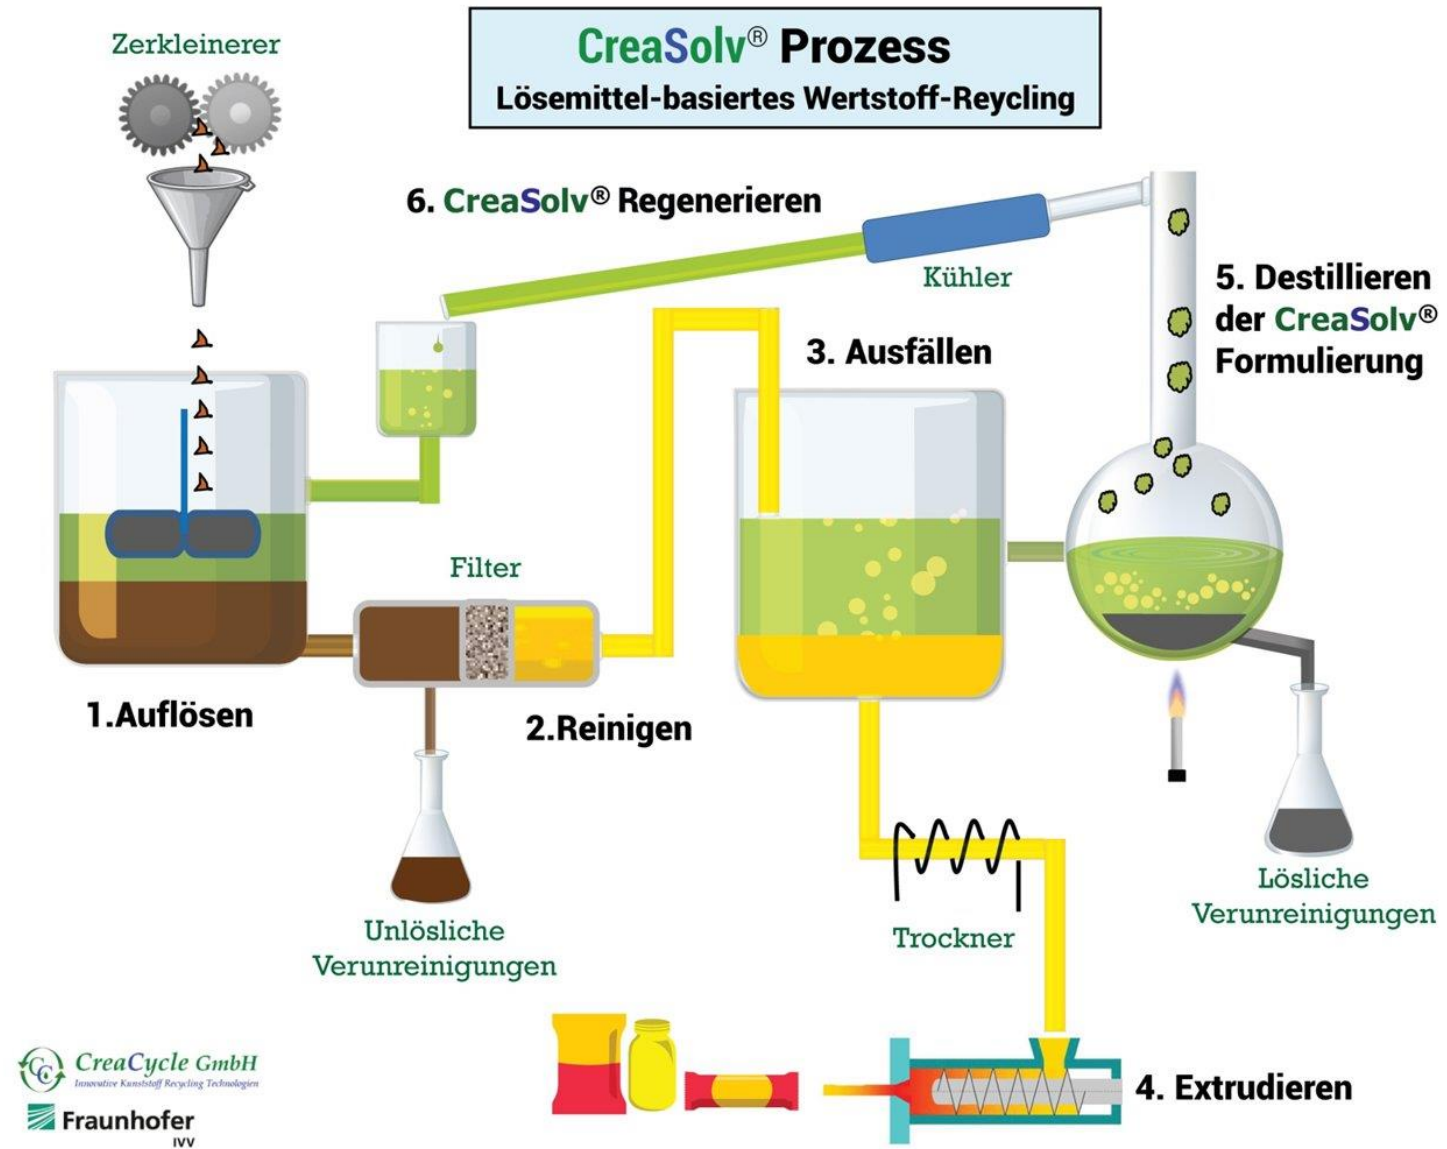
CreaSolv® Prozess
Lösemittel-basiertes Wertstoff-Reycling

Zerkleinerer

6. CreaSolv® Regenerieren

Kühler

5. Destillieren der CreaSolv® Formulierung

3. Ausfällen

Filter

1.Auflösen

2.Reinigen

Unlösliche Verunreinigungen

Trockner

Lösliche Verunreinigungen

4. Extrudieren

CreaCycle GmbH
Innovative Kunststoff Recycling Technologien

Fraunhofer
IVV